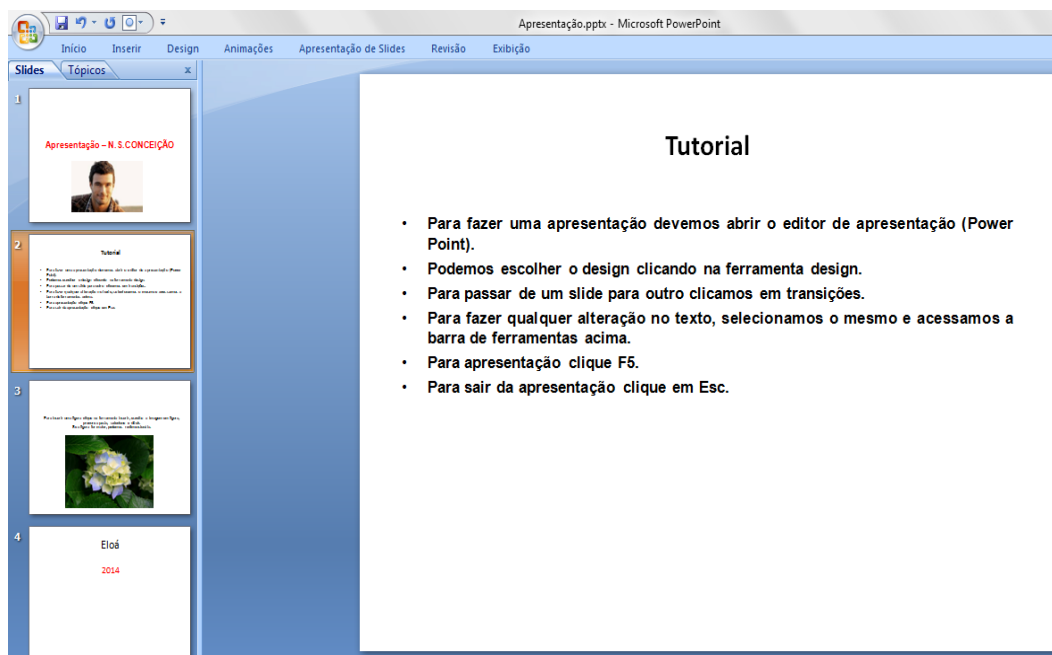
Apresentação.pptx - Microsoft PowerPoint

Início Inserir Design Animações Apresentação de Slides Revisão Exibição

Slides Tópicos x

1

Apresentação – N.S.CONCEIÇÃO

2

Tutorial

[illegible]

3

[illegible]

4

Eloá

2014

Tutorial

• Para fazer uma apresentação devemos abrir o editor de apresentação (Power Point).
• Podemos escolher o design clicando na ferramenta design.
• Para passar de um slide para outro clicamos em transições.
• Para fazer qualquer alteração no texto, selecionamos o mesmo e acessamos a barra de ferramentas acima.
• Para apresentação clique F5.
• Para sair da apresentação clique em Esc.